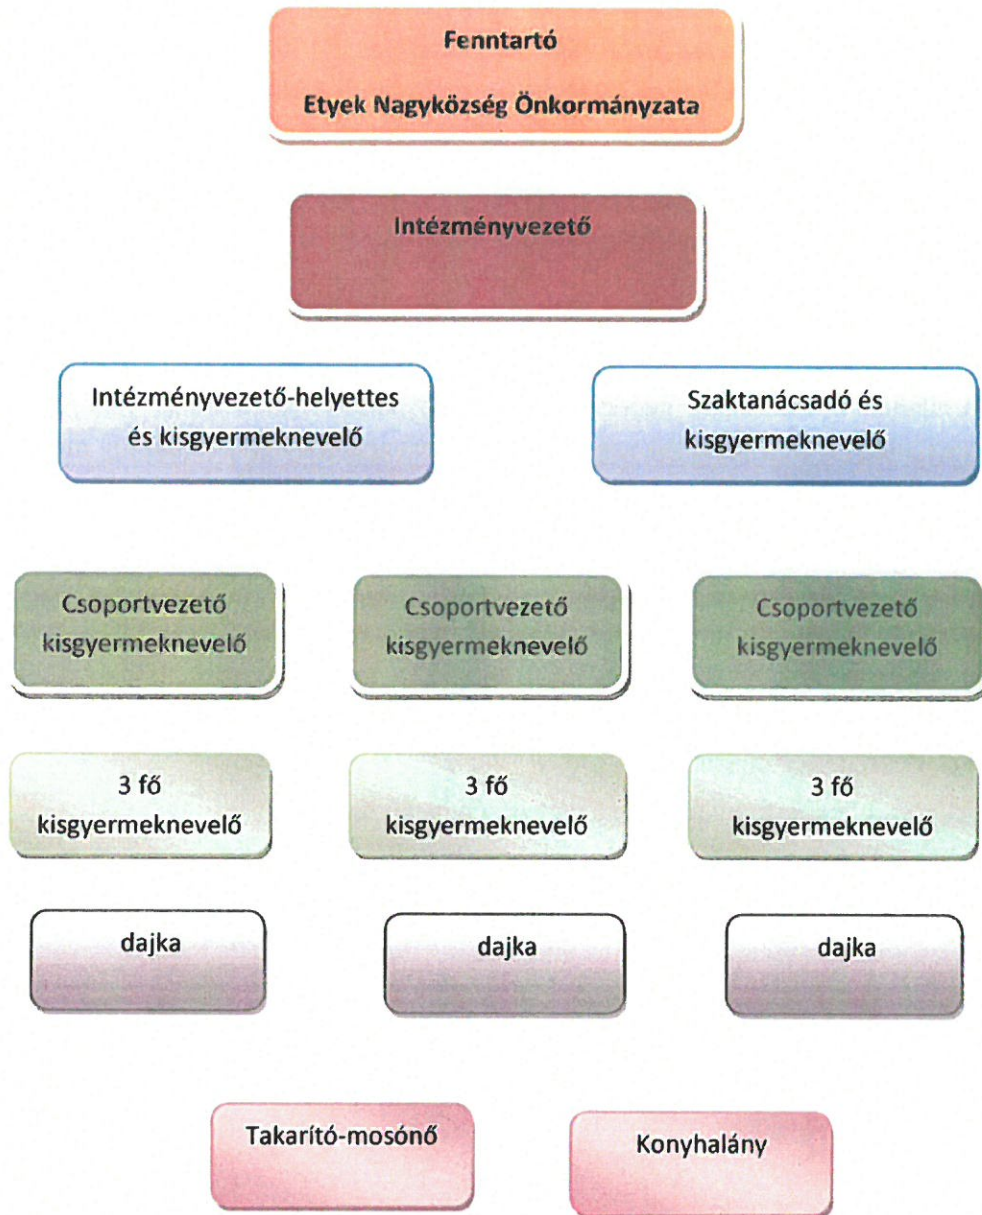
Fenntartó

Etyek Nagyközség Önkormányzata

Intézményvezető

Intézményvezető-helyettes és kisgyermeknevelő

Szaktanácsadó és kisgyermeknevelő

Csoportvezető kisgyermeknevelő

Csoportvezető kisgyermeknevelő

Csoportvezető kisgyermeknevelő

3 fő kisgyermeknevelő

3 fő kisgyermeknevelő

3 fő kisgyermeknevelő

dajka

dajka

dajka

Takarító-mosónő

Konyhalány